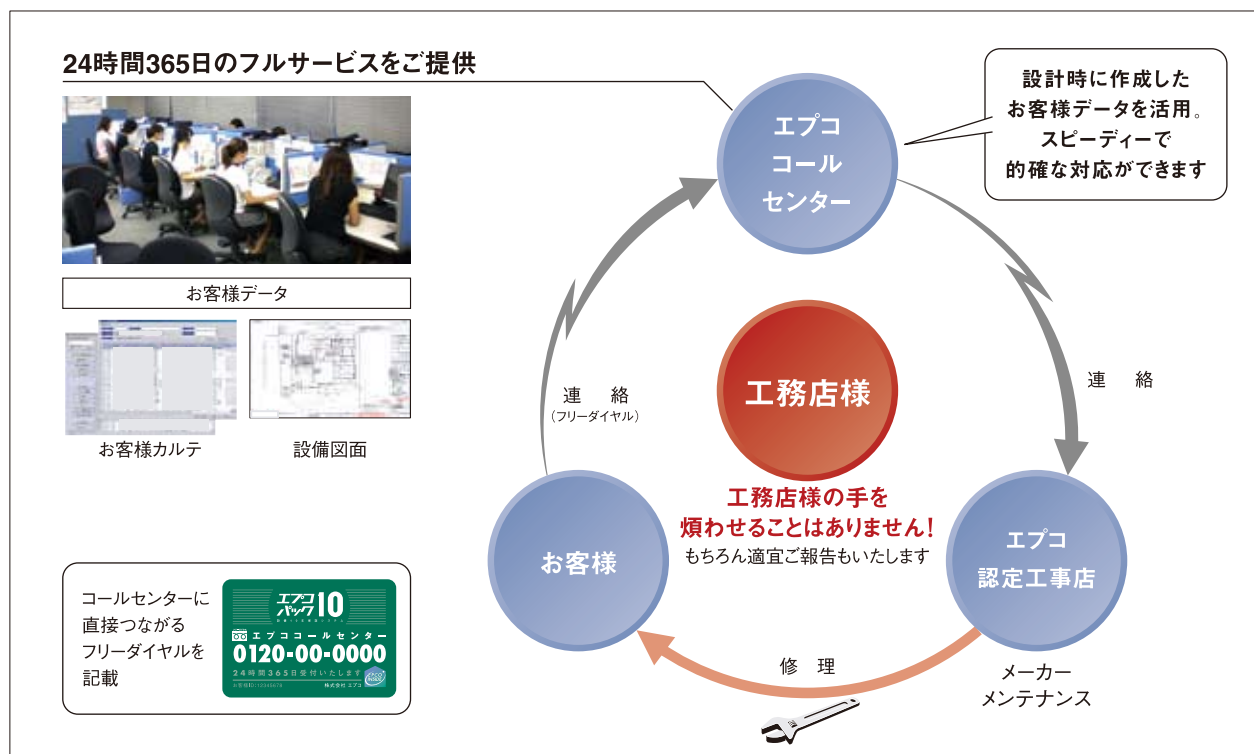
24時間365日のフルサービスをご提供

お客様データ

お客様カルテ

設備図面

コールセンターに直接つながるフリーダイヤルを記載

エプコパック10

エプココールセンター

0120-00-0000

24時間365日受付いたします

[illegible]

株式会社 エプコ

エプコ コール センター

設計時に作成したお客様データを活用。スピーディーで的確な対応ができます

連　絡

連　絡
（フリーダイヤル）

工務店様

工務店様の手を煩わせることはありません！
もちろん適宜ご報告もいたします

お客様

エプコ 認定工事店

修　理

メーカー メンテナンス